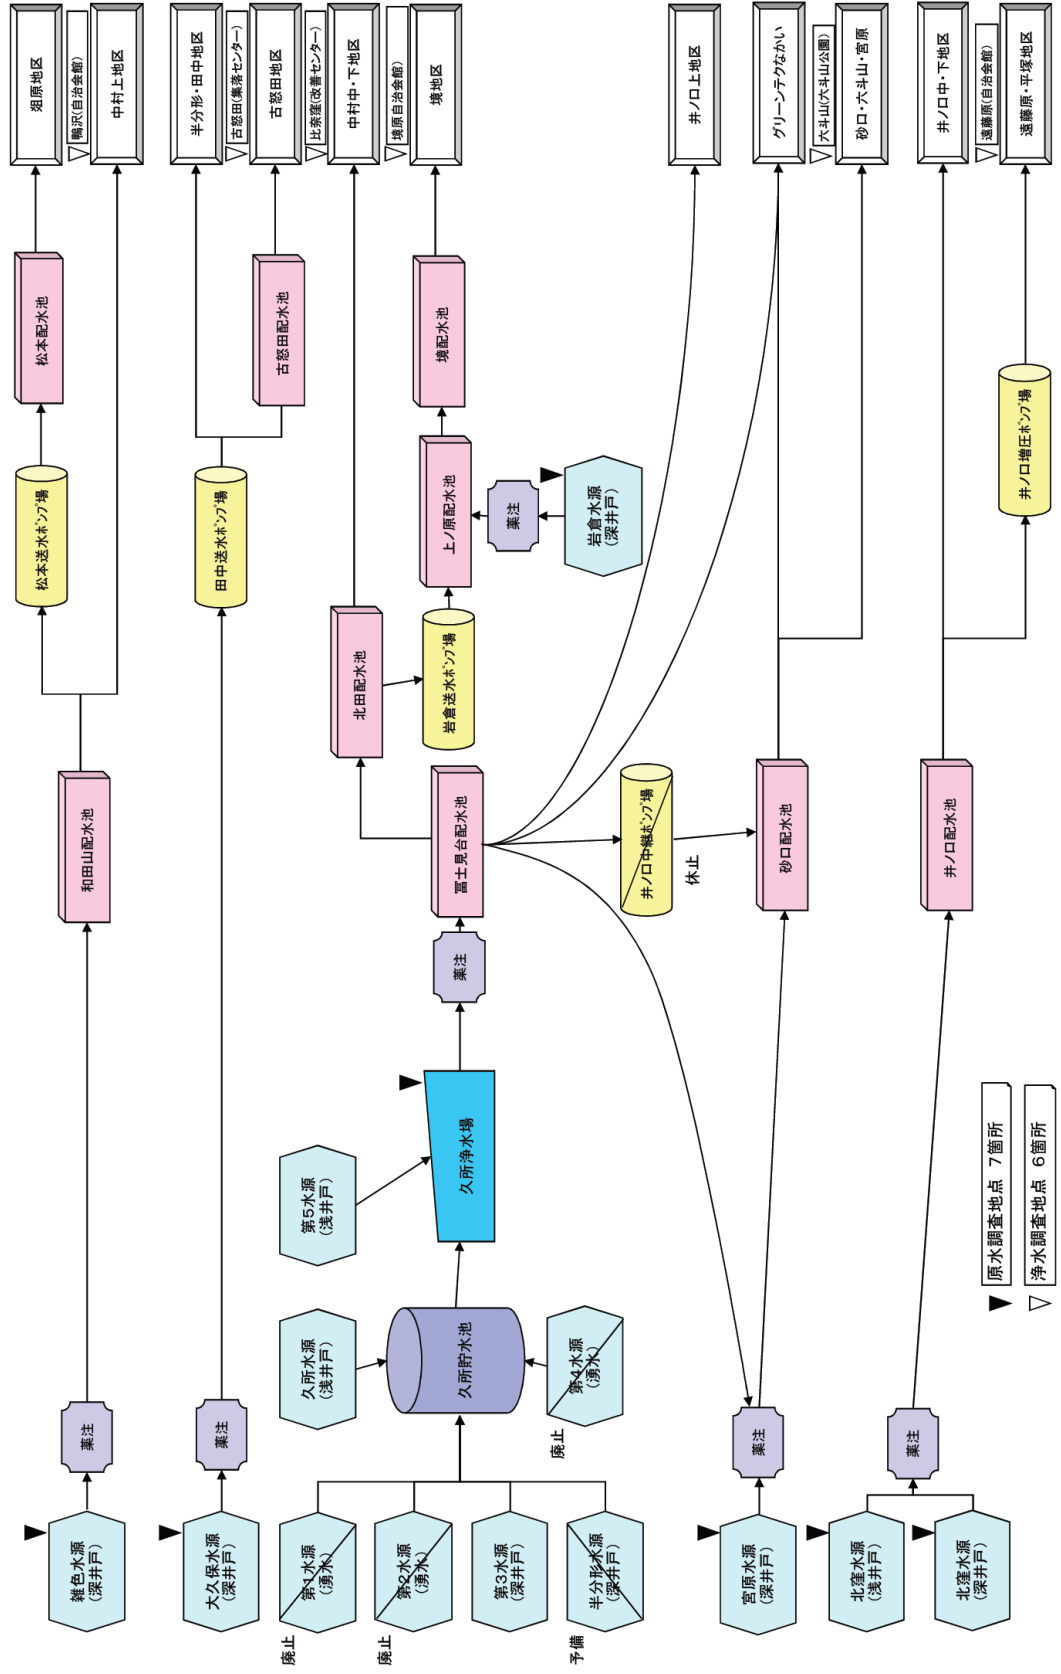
雑色水源（深井戸）
薬注
和田山配水池
松本送水ポンプ場
松本配水池
廻原地区
鴨沢(自治会館)
中村上地区

大久保水源（深井戸）
薬注
田中送水ポンプ場
古怒田配水池
半分形・田中地区
古怒田(集落センター)
古怒田地区
比奈窪(改善センター)
中村中・下地区
境原自治会館
境地区

第1水源（湧水）
廃止
第2水源（湧水）
廃止
第3水源（深井戸）
半分形水源（深井戸）
予備
久所水源（浅井戸）
久所貯水池
第4水源（湧水）
廃止
第5水源（浅井戸）
久所浄水場
薬注
冨士見台配水池
北田配水池
岩倉送水ポンプ場
上ノ原配水池
薬注
岩倉水源（深井戸）
境配水池

井ノ口中継ポンプ場
休止
砂口配水池
井ノ口上地区
グリーンテクなかい
六斗山(六斗山公園)
砂口・六斗山・宮原

宮原水源（深井戸）
薬注
北窪水源（浅井戸）
北窪水源（深井戸）
薬注
井ノ口配水池
井ノ口増圧ポンプ場
井ノ口中・下地区
遠藤原(自治会館)
遠藤原・平塚地区

▶ 原水調査地点　7箇所
▷ 浄水調査地点　6箇所